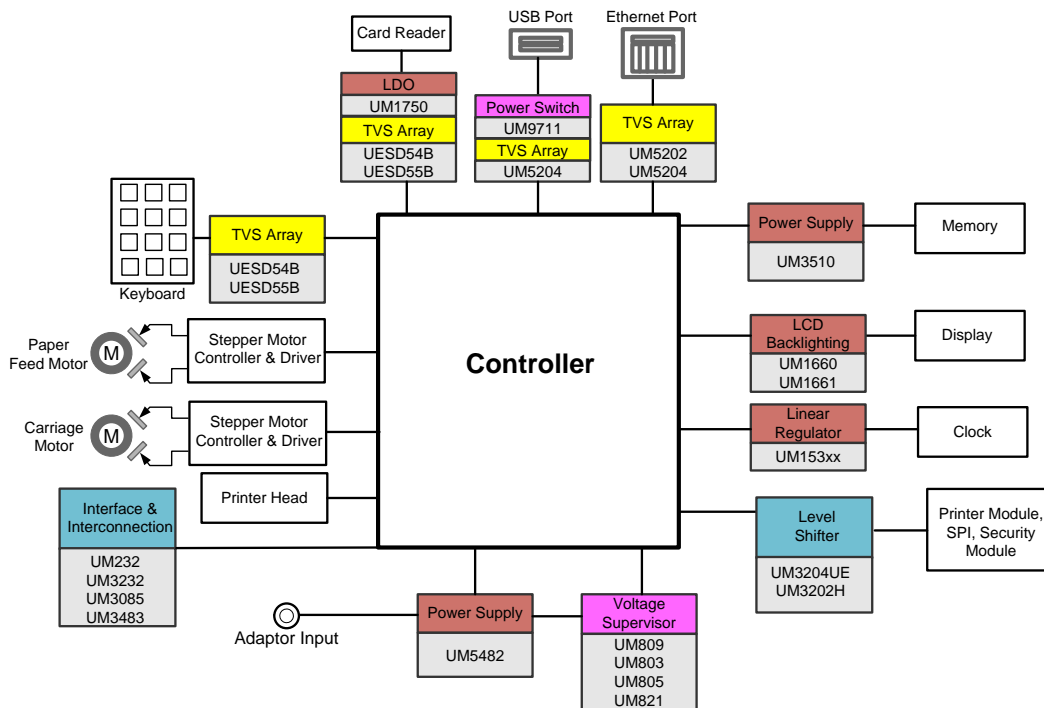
Card Reader

USB Port

Ethernet Port

LDO
UM1750
TVS Array
UESD54B
UESD55B

Power Switch
UM9711
TVS Array
UM5204

TVS Array
UM5202
UM5204

Keyboard

TVS Array
UESD54B
UESD55B

Power Supply
UM3510

Memory

Paper Feed Motor

M

Stepper Motor Controller & Driver

Controller

LCD Backlighting
UM1660
UM1661

Display

Carriage Motor

M

Stepper Motor Controller & Driver

Linear Regulator
UM153xx

Clock

Printer Head

Interface & Interconnection
UM232
UM3232
UM3085
UM3483

Level Shifter
UM3204UE
UM3202H

Printer Module, SPI, Security Module

Adaptor Input

Power Supply
UM5482

Voltage Supervisor
UM809
UM803
UM805
UM821